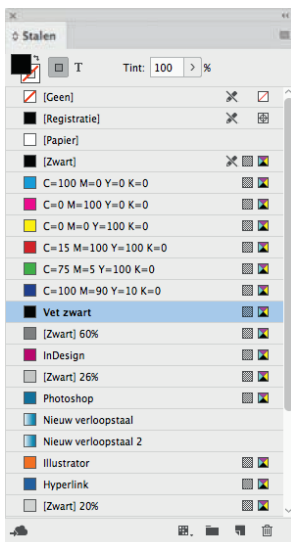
Stalen

T Tint: 100 > %

[Geen]
[Registratie]
[Papier]
[Zwart]
C=100 M=0 Y=0 K=0
C=0 M=100 Y=0 K=0
C=0 M=0 Y=100 K=0
C=15 M=100 Y=100 K=0
C=75 M=5 Y=100 K=0
C=100 M=90 Y=10 K=0
Vet zwart
[Zwart] 60%
InDesign
[Zwart] 26%
Photoshop
Nieuw verloopstaal
Nieuw verloopstaal 2
Illustrator
Hyperlink
[Zwart] 20%